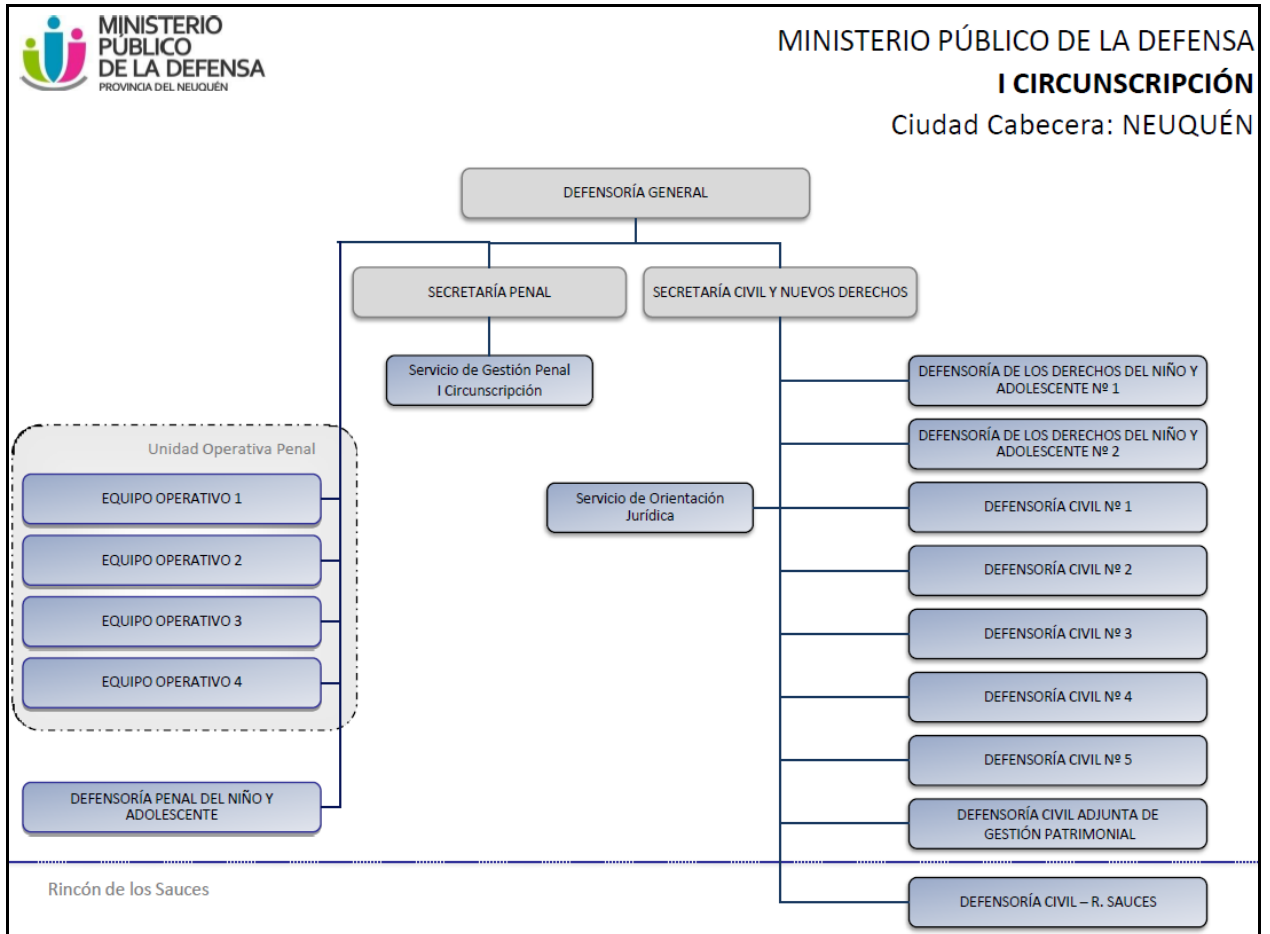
MINISTERIO PÚBLICO DE LA DEFENSA
PROVINCIA DEL NEUQUÉN

MINISTERIO PÚBLICO DE LA DEFENSA
I CIRCUNSCRIPCIÓN
Ciudad Cabecera: NEUQUÉN

DEFENSORÍA GENERAL

SECRETARÍA PENAL

SECRETARÍA CIVIL Y NUEVOS DERECHOS

Servicio de Gestión Penal I Circunscripción

Unidad Operativa Penal

EQUIPO OPERATIVO 1

EQUIPO OPERATIVO 2

EQUIPO OPERATIVO 3

EQUIPO OPERATIVO 4

DEFENSORÍA PENAL DEL NIÑO Y ADOLESCENTE

Servicio de Orientación Jurídica

DEFENSORÍA DE LOS DERECHOS DEL NIÑO Y ADOLESCENTE Nº 1

DEFENSORÍA DE LOS DERECHOS DEL NIÑO Y ADOLESCENTE Nº 2

DEFENSORÍA CIVIL Nº 1

DEFENSORÍA CIVIL Nº 2

DEFENSORÍA CIVIL Nº 3

DEFENSORÍA CIVIL Nº 4

DEFENSORÍA CIVIL Nº 5

DEFENSORÍA CIVIL ADJUNTA DE GESTIÓN PATRIMONIAL

Rincón de los Sauces

DEFENSORÍA CIVIL – R. SAUCES